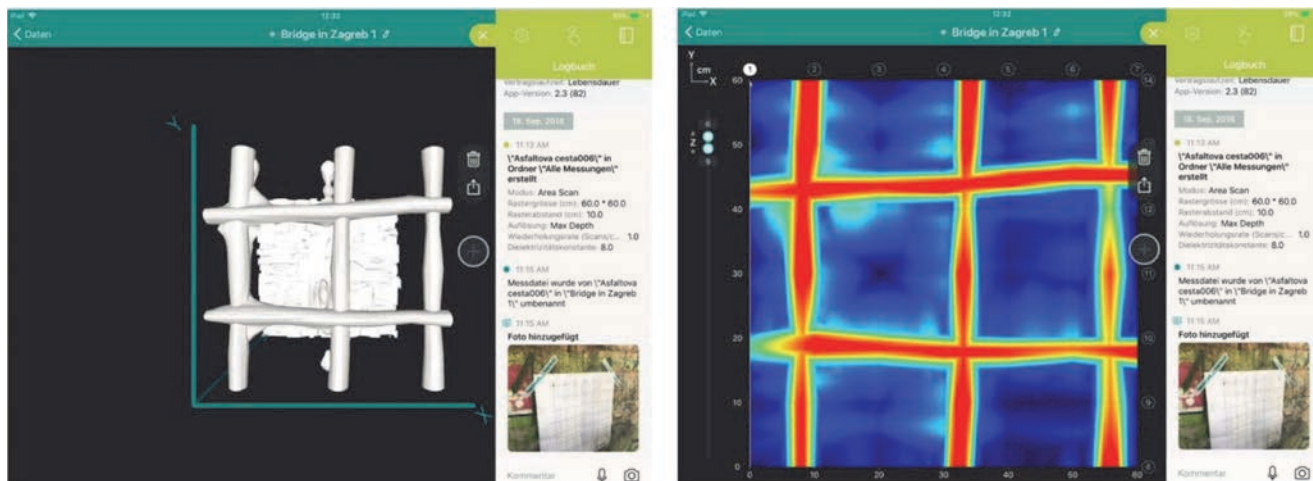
iPad 12:33

< Daten

Bridge in Zagreb 1

Y

X

Logbuch

Verfügbarkeit: Lebensdauer
App-Version: 2.3 (82)

18. Sep. 2018

11:13 AM
\"Asfaltova cesta006\" in Ordner \"Alle Messungen\" erstellt
Modus: Area Scan
Rastergrösse (cm): 60.0 * 60.0
Rasterabstand (cm): 10.0
Auflösung: Max Depth
Wiederholungsrate (Scans/c... 1.0
Dielektrizitätskonstante: 8.0

11:15 AM
Messdatei wurde von \"Asfaltova cesta006\" in \"Bridge in Zagreb 1\" umbenannt

11:15 AM
Foto hinzugefügt

Kommentar

iPad 12:33

< Daten

Bridge in Zagreb 1

Y
cm
X

Z

1 2 3 4 5 6 7

60 50 40 30 20 10 0

0 10 20 30 40 50 60

14 13 12 11 10 9 8

Logbuch

Verfügbarkeit: Lebensdauer
App-Version: 2.3 (82)

18. Sep. 2018

11:13 AM
\"Asfaltova cesta006\" in Ordner \"Alle Messungen\" erstellt
Modus: Area Scan
Rastergrösse (cm): 60.0 * 60.0
Rasterabstand (cm): 10.0
Auflösung: Max Depth
Wiederholungsrate (Scans/c... 1.0
Dielektrizitätskonstante: 8.0

11:15 AM
Messdatei wurde von \"Asfaltova cesta006\" in \"Bridge in Zagreb 1\" umbenannt

11:15 AM
Foto hinzugefügt

Kommentar